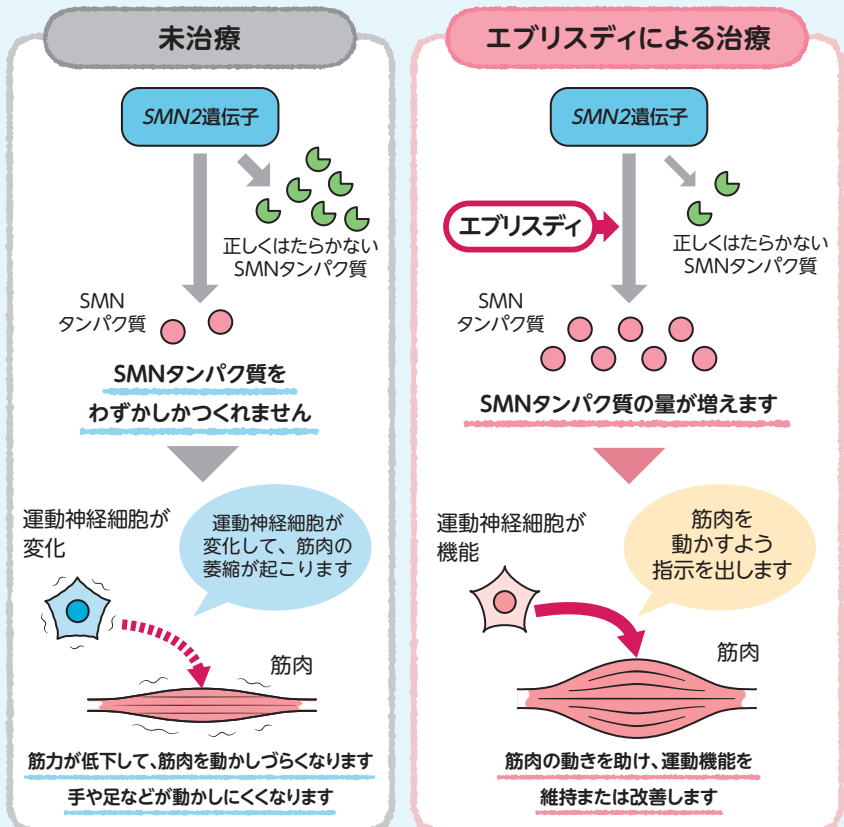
未治療

SMN2遺伝子

正しくはたらかない SMNタンパク質

SMN タンパク質

SMNタンパク質を わずかしかつくれません

運動神経細胞が 変化

運動神経細胞が 変化して、筋肉の 萎縮が起こります

筋肉

筋力が低下して、筋肉を動かしづらくなります 手や足などが動かしにくくなります

エブリスディによる治療

SMN2遺伝子

エブリスディ

正しくはたらかない SMNタンパク質

SMN タンパク質

SMNタンパク質の量が増えます

運動神経細胞が 機能

筋肉を 動かすよう 指示を出します

筋肉

筋肉の動きを助け、運動機能を 維持または改善します